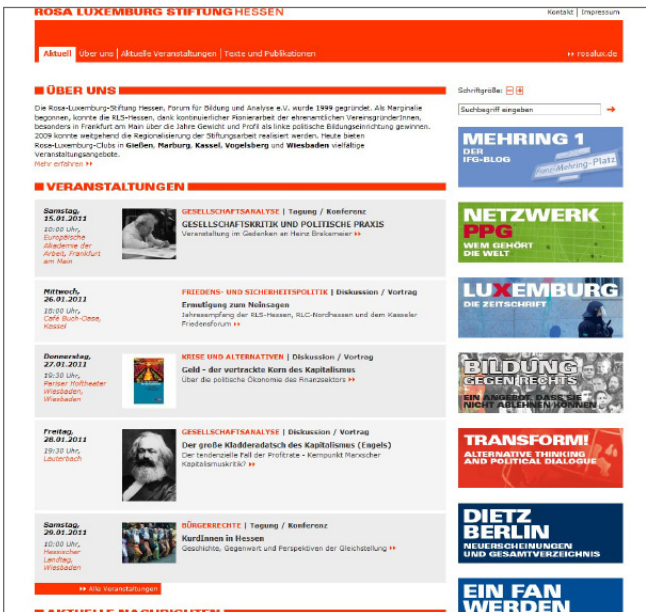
ROSA LUXEMBURG STIFTUNG HESSEN

Kontakt | Impressum

Aktuell | Über uns | Aktuelle Veranstaltungen | Texte und Publikationen

rosalux.de

ÜBER UNS

Die Rosa-Luxemburg-Stiftung Hessen, Forum für Bildung und Analyse e.V. wurde 1999 gegründet. Als Marginalie begonnen, konnte die RLS-Hessen, dank kontinuierlicher Pionierarbeit der ehrenamtlichen VereinsgründerInnen, besonders in Frankfurt am Main über die Jahre Gewicht und Profil als linke politische Bildungseinrichtung gewinnen. 2009 konnte weitgehend die Regionalisierung der Stiftungsarbeit realisiert werden. Heute bieten Rosa-Luxemburg-Clubs in Gießen, Marburg, Kassel, Vogelsberg und Wiesbaden vielfältige Veranstaltungsangebote.

Mehr erfahren

VERANSTALTUNGEN

Samstag, 15.01.2011
10:00 Uhr, Europäische Akademie der Arbeit, Frankfurt am Main

GESELLSCHAFTSANALYSE | Tagung / Konferenz
GESELLSCHAFTSKRITIK UND POLITISCHE PRAXIS
Veranstaltung im Gedenken an Heinz Brakemeier

Mittwoch, 26.01.2011
18:00 Uhr, Café Buch-Oase, Kassel

FRIEDENS- UND SICHERHEITSPOLITIK | Diskussion / Vortrag
Ermutigung zum Neinsagen
Jahresempfang der RLS-Hessen, RLC-Nordhessen und dem Kasseler Friedensforum

Donnerstag, 27.01.2011
19:30 Uhr, Pariser Hoftheater Wiesbaden, Wiesbaden

KRISE UND ALTERNATIVEN | Diskussion / Vortrag
Geld - der vertrackte Kern des Kapitalismus
Über die politische Ökonomie des Finanzsektors

Freitag, 28.01.2011
19:30 Uhr, Lauterbach

GESELLSCHAFTSANALYSE | Diskussion / Vortrag
Der große Kladderadatsch des Kapitalismus (Engels)
Der tendenzielle Fall der Profitrate - Kernpunkt Marxscher Kapitalismuskritik?

Samstag, 29.01.2011
10:00 Uhr, Hessischer Landtag, Wiesbaden

BÜRGERRECHTE | Tagung / Konferenz
KurdInnen in Hessen
Geschichte, Gegenwart und Perspektiven der Gleichstellung

Alle Veranstaltungen

AKTUELLE NACHRICHTEN

Schriftgröße:

Suchbegriff eingeben

MEHRING 1
DER IFG-BLOG
Franz-Mehring-Platz

NETZWERK PPG
WEM GEHÖRT DIE WELT

LUXEMBURG
DIE ZEITSCHRIFT

BILDUNG GEGEN RECHTS
EIN ANGEBOT, DASS SIE NICHT ABLEHNEN KÖNNEN

TRANSFORM!
ALTERNATIVE THINKING AND POLITICAL DIALOGUE

DIETZ BERLIN
NEUERSCHEINUNGEN UND GESAMTVERZEICHNIS

EIN FAN WERDEN